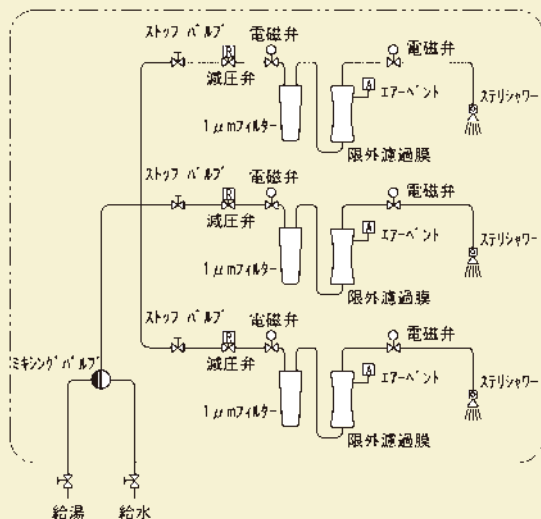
ストップバルブ
電磁弁
電磁弁
減圧弁
エアーベント
ステリシャワー
1μmフィルター
限外濾過膜

ストップバルブ
電磁弁
電磁弁
減圧弁
エアーベント
ステリシャワー
1μmフィルター
限外濾過膜

ストップバルブ
電磁弁
電磁弁
減圧弁
ミキシングバルブ
エアーベント
ステリシャワー
1μmフィルター
限外濾過膜

給湯
給水